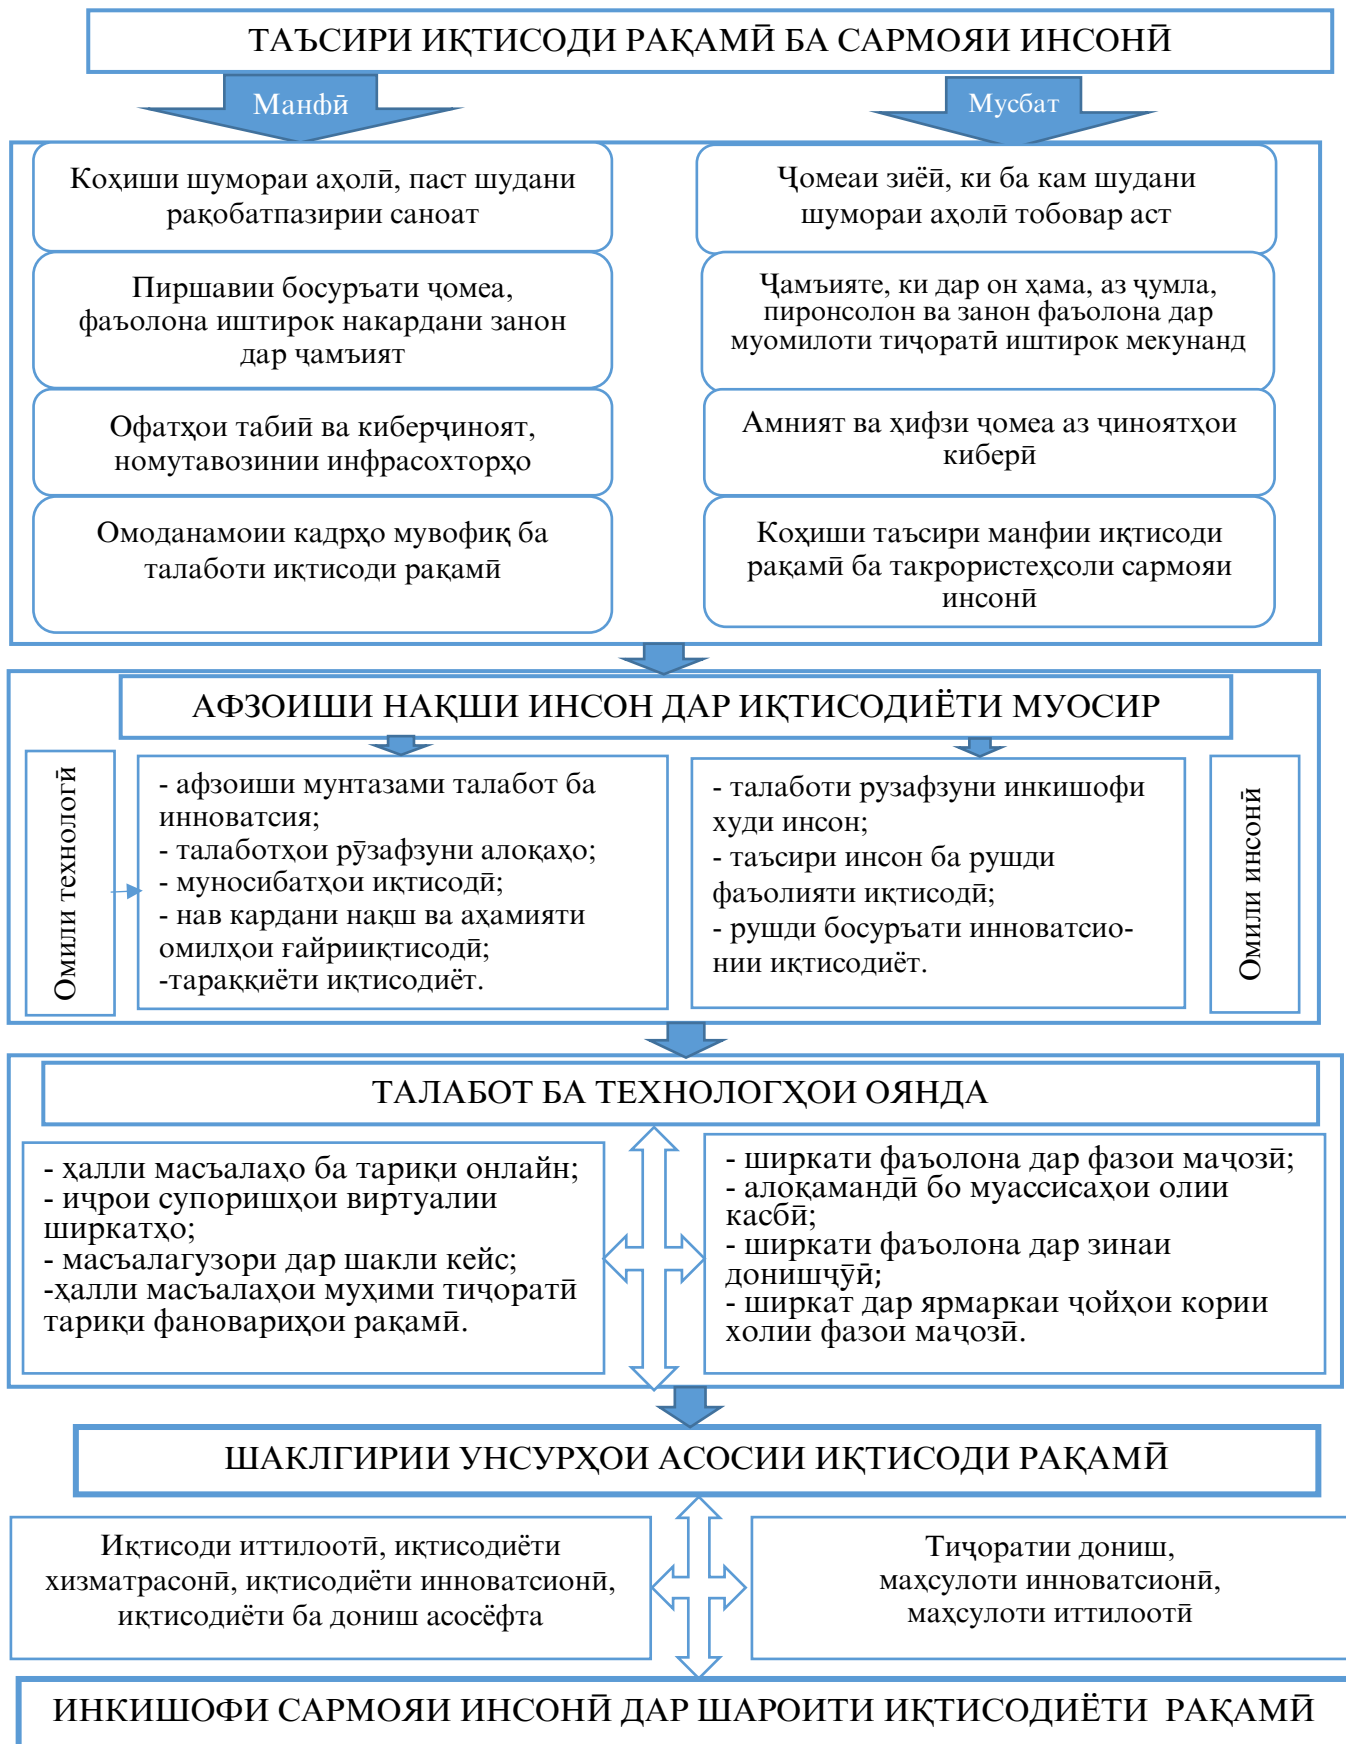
ТАЪСИРИ ИҚТИСОДИ РАҚАМӢ БА САРМОЯИ ИНСОНӢ

Манфӣ

Мусбат

Коҳиши шумораи аҳолӣ, паст шудани рақобатпазирии саноат

Ҷомеаи зиёӣ, ки ба кам шудани шумораи аҳолӣ тобовар аст

Пиршавии босуръати ҷомеа, фаъолона иштирок накардани занон дар ҷамъият

Ҷамъияте, ки дар он ҳама, аз ҷумла, пиронсолон ва занон фаъолона дар муомилоти тиҷоратӣ иштирок мекунанд

Офатҳои табиӣ ва киберҷиноят, номутавозинии инфрасохторҳо

Амният ва ҳифзи ҷомеа аз ҷиноятҳои киберӣ

Омоданамоии кадрҳо мувофиқ ба талаботи иқтисоди рақамӣ

Коҳиши таъсири манфии иқтисоди рақамӣ ба такрористеҳсоли сармояи инсонӣ

АФЗОИШИ НАҚШИ ИНСОН ДАР ИҚТИСОДИЁТИ МУОСИР

Омили технологӣ

- афзоиши мунтазами талабот ба инноватсия;
- талаботҳои рӯзафзуни алоқаҳо;
- муносибатҳои иқтисодӣ;
- нав кардани нақш ва аҳамияти омилҳои ғайриқтисодӣ;
-тараққиёти иқтисодиёт.

- талаботи рузафзуни инкишофи худи инсон;
- таъсири инсон ба рушди фаъолияти иқтисодӣ;
- рушди босуръати инноватсионии иқтисодиёт.

Омили инсонӣ

ТАЛАБОТ БА ТЕХНОЛОГҲОИ ОЯНДА

- ҳалли масъалаҳо ба тариқи онлайн;
- иҷрои супоришҳои виртуалии ширкатҳо;
- масъалагузори дар шакли кейс;
-ҳалли масъалаҳои муҳими тиҷоратӣ тариқи фановариҳои рақамӣ.

- ширкати фаъолона дар фазои маҷозӣ;
- алоқамандӣ бо муассисаҳои олии касбӣ;
- ширкати фаъолона дар зинаи донишҷӯӣ;
- ширкат дар ярмаркаи ҷойҳои кории холии фазои маҷозӣ.

ШАКЛГИРИИ УНСУРҲОИ АСОСИИ ИҚТИСОДИ РАҚАМӢ

Иқтисоди иттилоотӣ, иқтисодиёти хизматрасонӣ, иқтисодиёти инноватсионӣ, иқтисодиёти ба дониш асосёфта

Тиҷоратии дониш, маҳсулоти инноватсионӣ, маҳсулоти иттилоотӣ

ИНКИШОФИ САРМОЯИ ИНСОНӢ ДАР ШАРОИТИ ИҚТИСОДИЁТИ РАҚАМӢ